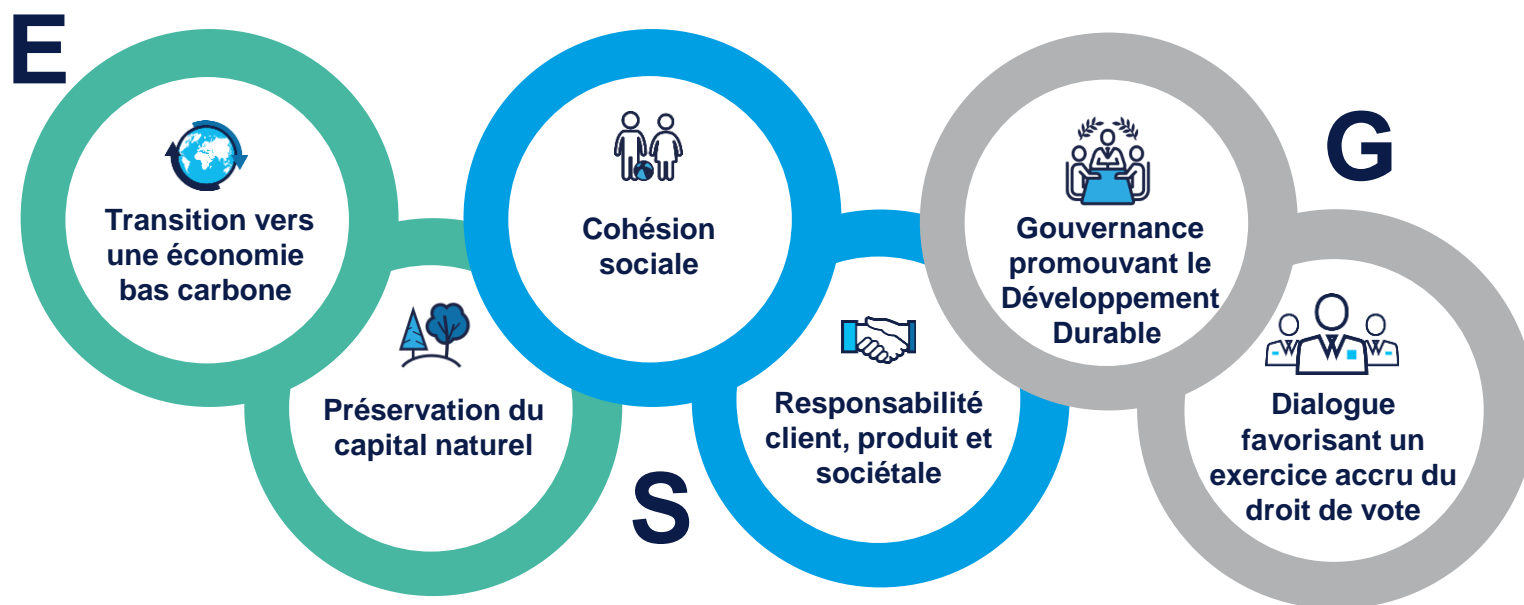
E

Transition vers une économie bas carbone

Préservation du capital naturel

Cohésion sociale

S

Responsabilité client, produit et sociétale

Gouvernance promouvant le Développement Durable

G

Dialogue favorisant un exercice accru du droit de vote